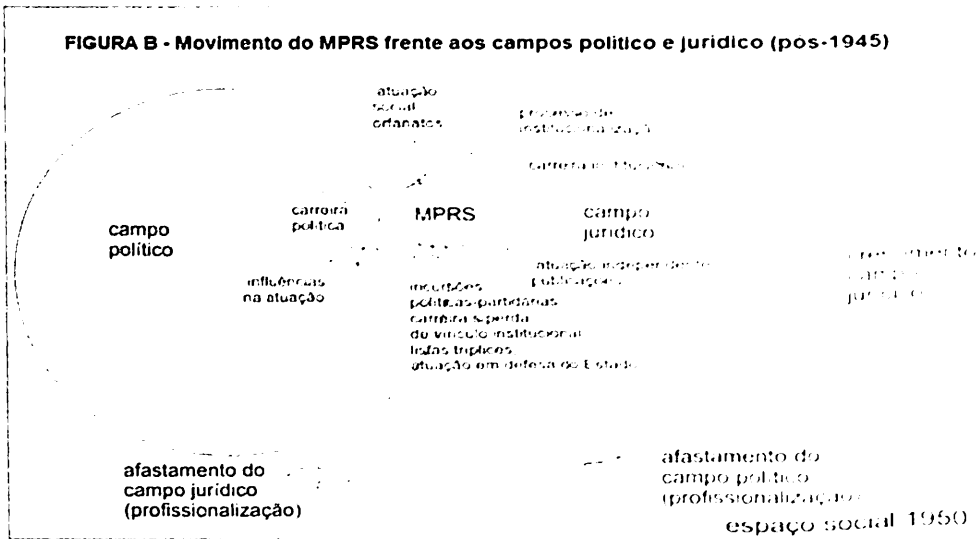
FIGURA B - Movimento do MPRS frente aos campos politico e juridico (pos-1945)

atuação social ordenatos

processo de institucionalização

carreira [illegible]

carreira política

MPRS

campo político

campo jurídico

atuação independente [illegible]

influências na atuação

incursões políticas-partidárias
carreira superior do vínculo institucional
listas tríplices
atuação em defesa do Estado

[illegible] campo jurídico

afastamento do campo jurídico (profissionalização)

afastamento do campo político (profissionalização)

espaço social 1950